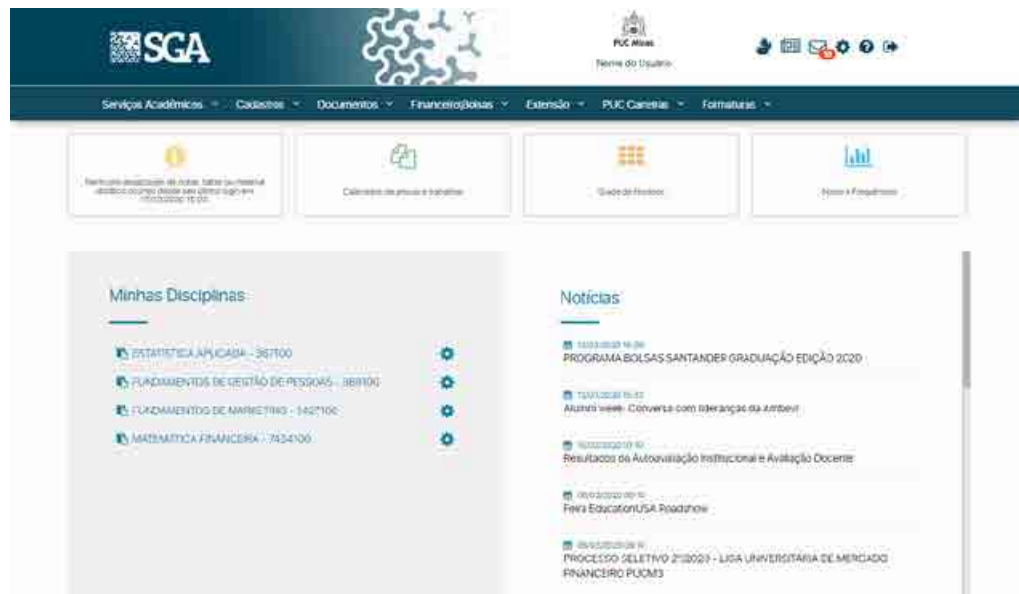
SGA

PUC Minas
Nome do Usuário

Serviços Acadêmicos ▾ Cadastros ▾ Documentos ▾ Financeiro/Bolsas ▾ Extensão ▾ PUC Carreiras ▾ Formaturas ▾

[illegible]

Calendário de provas e trabalhos

Grade de Horários

Notas e Frequências

Minhas Disciplinas

ESTATÍSTICA APLICADA - 367100

FUNDAMENTOS DE GESTÃO DE PESSOAS - 369100

FUNDAMENTOS DE MARKETING - 1427100

MATEMÁTICA FINANCEIRA - 7434100

Notícias

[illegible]
PROGRAMA BOLSAS SANTANDER GRADUAÇÃO EDIÇÃO 2020

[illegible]
Alumni week- Conversa com lideranças da Ambev

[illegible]
Resultados da Autoavaliação Institucional e Avaliação Docente

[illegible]
Feira EducationUSA Roadshow

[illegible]
PROCESSO SELETIVO 2°/2020 - LIGA UNIVERSITÁRIA DE MERCADO FINANCEIRO PUCMG